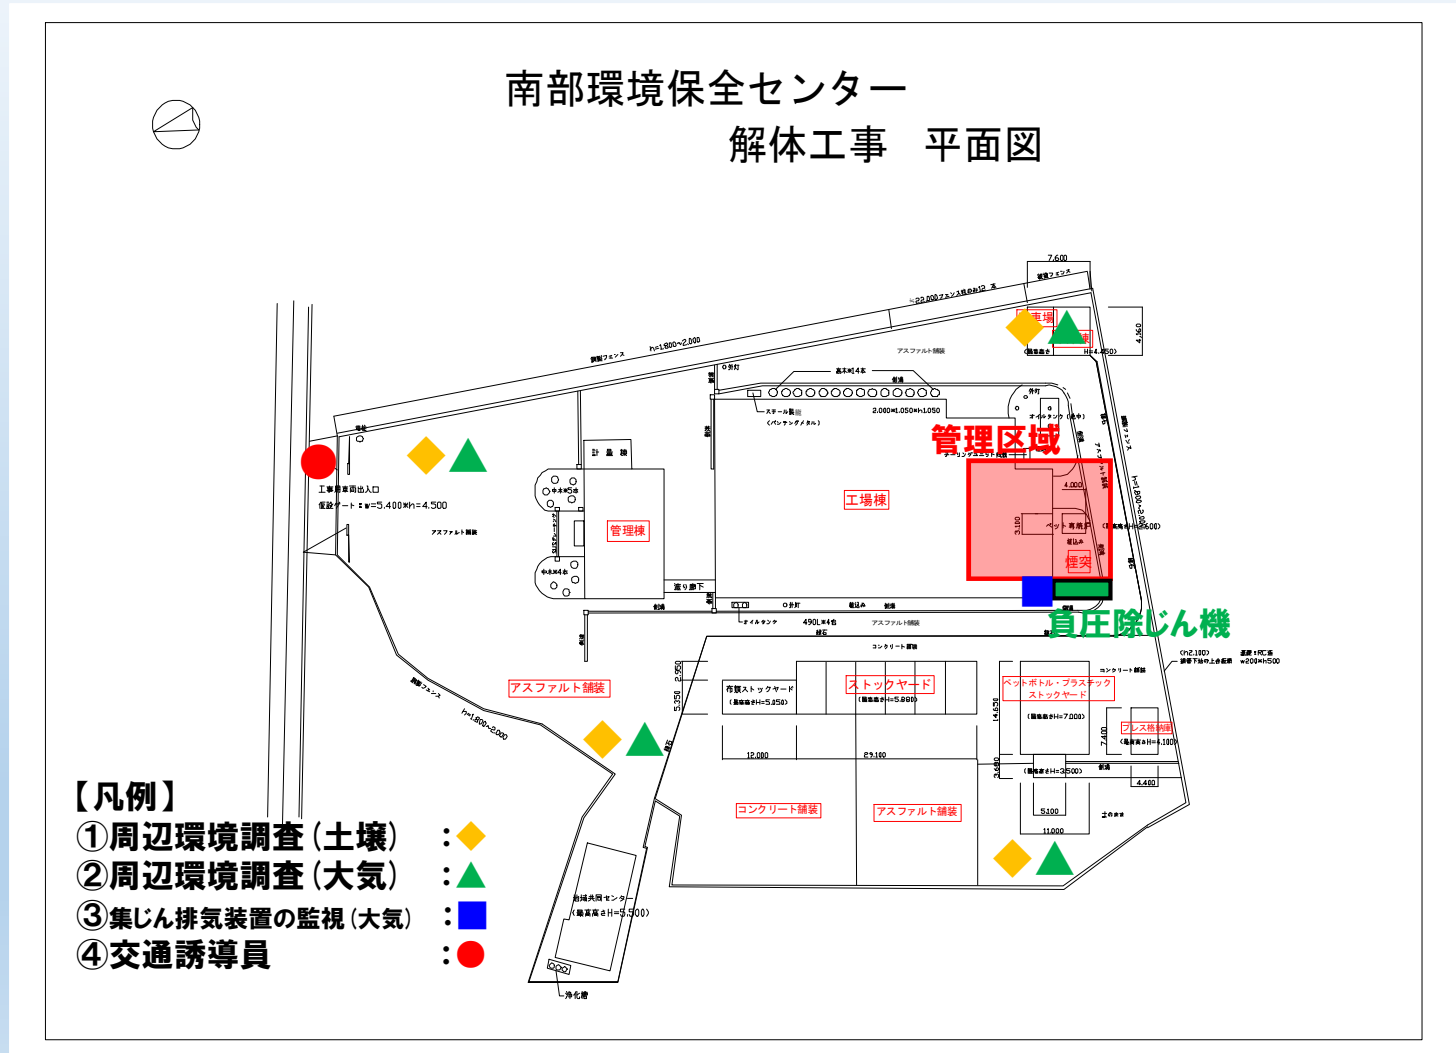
南部環境保全センター
解体工事　平面図

管理区域
負圧除じん機

工場棟
管理棟
計量棟
煙突
車庫
アスファルト舗装
ストックヤード
ペットボトル・プラスチック ストックヤード
コンクリート舗装
アスファルト舗装
プレス梱包棟

工事用車両出入口
仮設ゲート：w=5.400×h=4.500
鋼製フェンス　h=1.800~2.000
h=1.800~2.000
7.600
4.000
3.100
5.350
2.950
12.000
29.100
14.630
7.400
3.690
4.400
5100
11.000
490L×4台
駐車場
浄化槽

【凡例】
①周辺環境調査（土壌）　：
②周辺環境調査（大気）　：
③集じん排気装置の監視（大気）　：
④交通誘導員　：